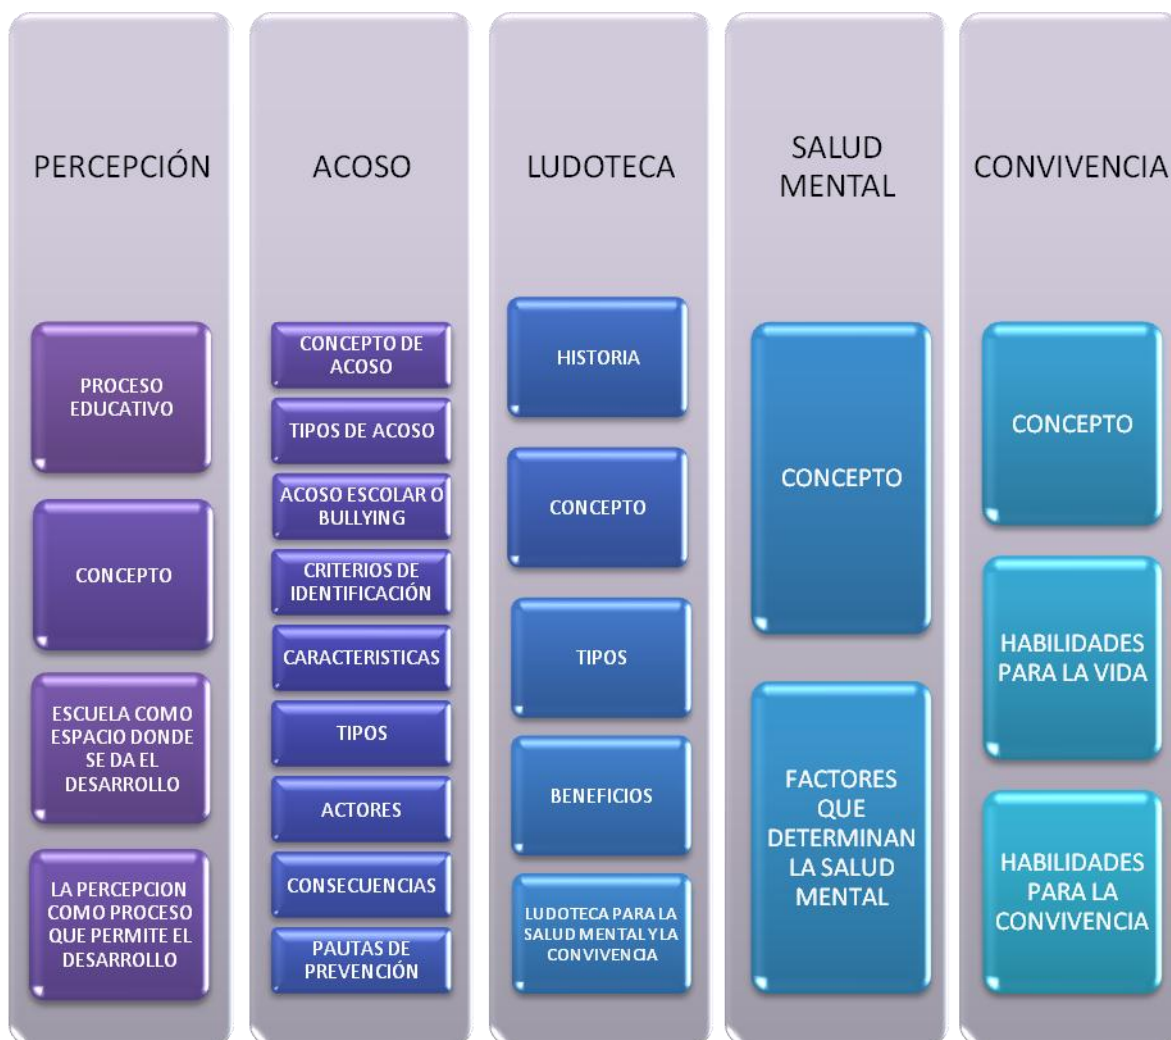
PERCEPCIÓN

PROCESO EDUCATIVO

CONCEPTO

ESCUELA COMO ESPACIO DONDE SE DA EL DESARROLLO

LA PERCEPCION COMO PROCESO QUE PERMITE EL DESARROLLO

ACOSO

CONCEPTO DE ACOSO

TIPOS DE ACOSO

ACOSO ESCOLAR O BULLYING

CRITERIOS DE IDENTIFICACIÓN

CARACTERISTICAS

TIPOS

ACTORES

CONSECUENCIAS

PAUTAS DE PREVENCIÓN

LUDOTECA

HISTORIA

CONCEPTO

TIPOS

BENEFICIOS

LUDOTECA PARA LA SALUD MENTAL Y LA CONVIVENCIA

SALUD MENTAL

CONCEPTO

FACTORES QUE DETERMINAN LA SALUD MENTAL

CONVIVENCIA

CONCEPTO

HABILIDADES PARA LA VIDA

HABILIDADES PARA LA CONVIVENCIA